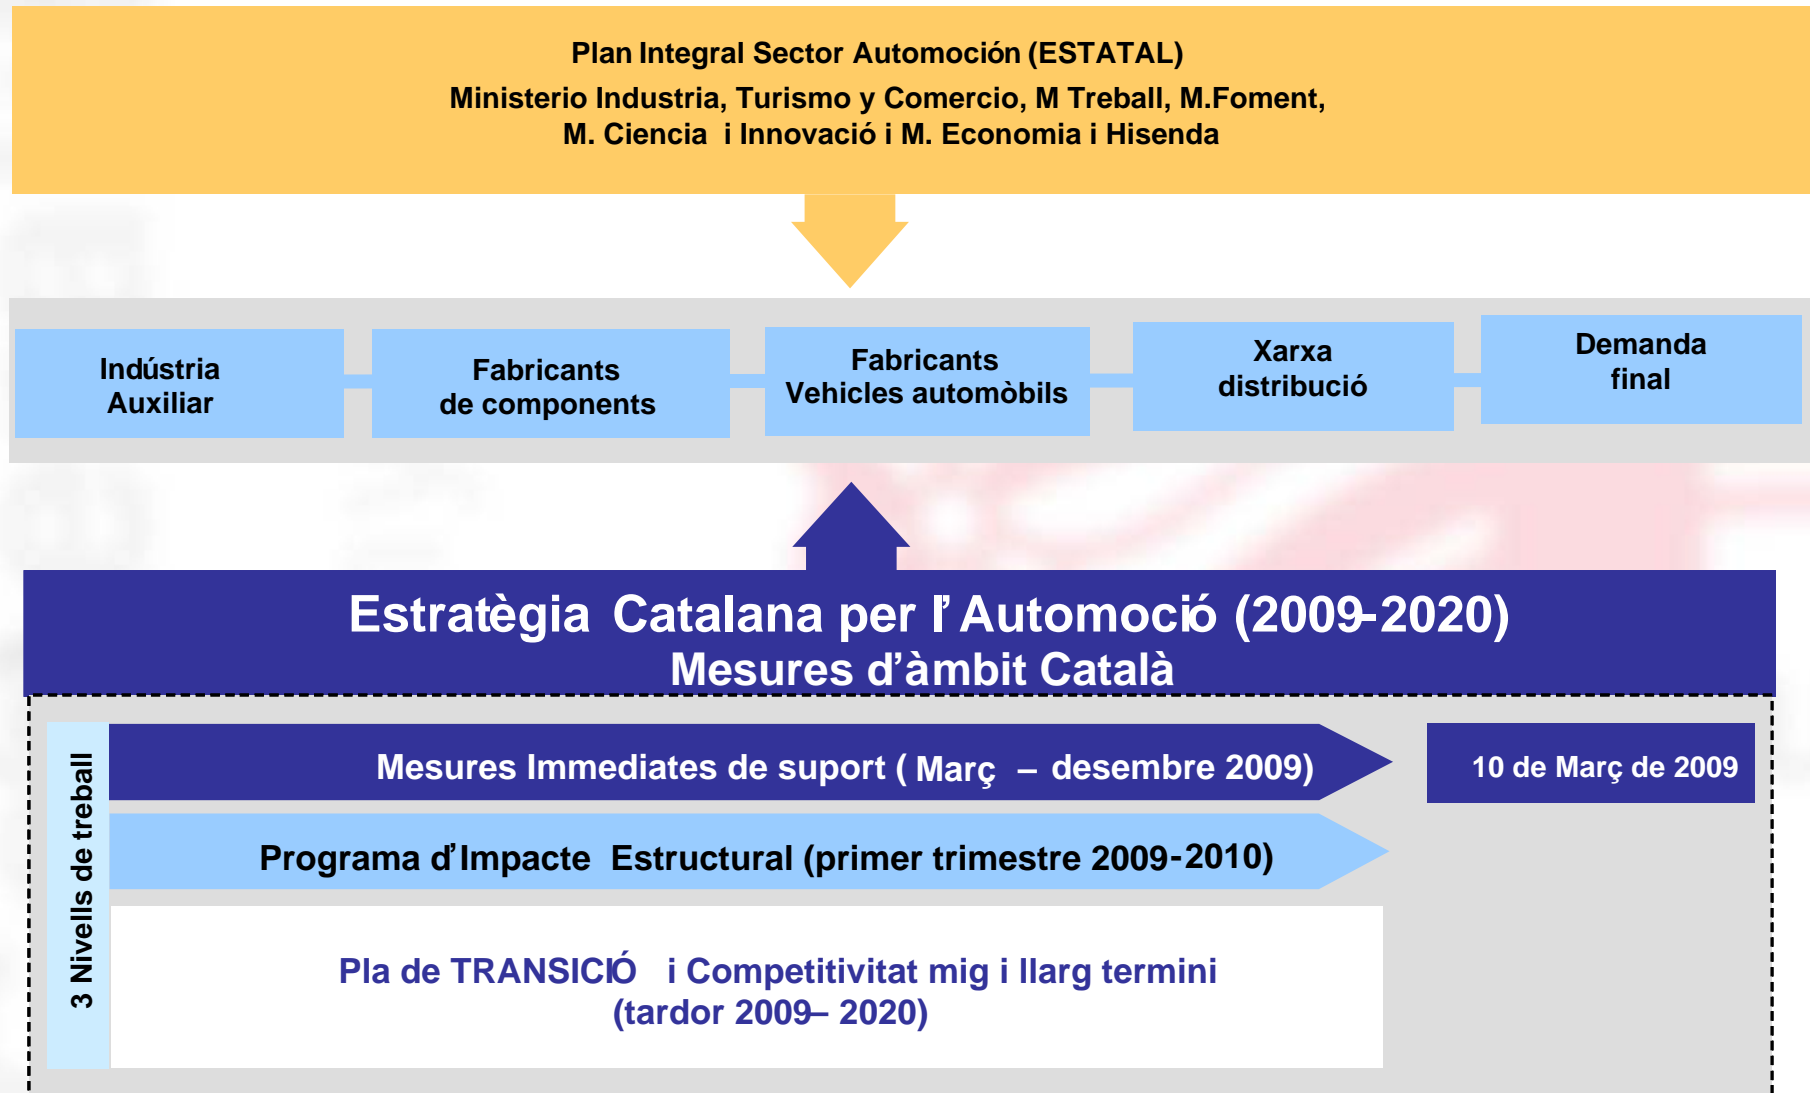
Plan Integral Sector Automoción (ESTATAL)
Ministerio Industria, Turismo y Comercio, M Treball, M.Foment, M. Ciencia i Innovació i M. Economia i Hisenda

Indústria Auxiliar

Fabricants de components

Fabricants Vehicles automòbils

Xarxa distribució

Demanda final

Estratègia Catalana per l’Automoció (2009-2020)
Mesures d’àmbit Català

3 Nivells de treball

Mesures Immediates de suport ( Març – desembre 2009)

10 de Març de 2009

Programa d’Impacte Estructural (primer trimestre 2009-2010)

Pla de TRANSICIÓ i Competitivitat mig i llarg termini
(tardor 2009– 2020)